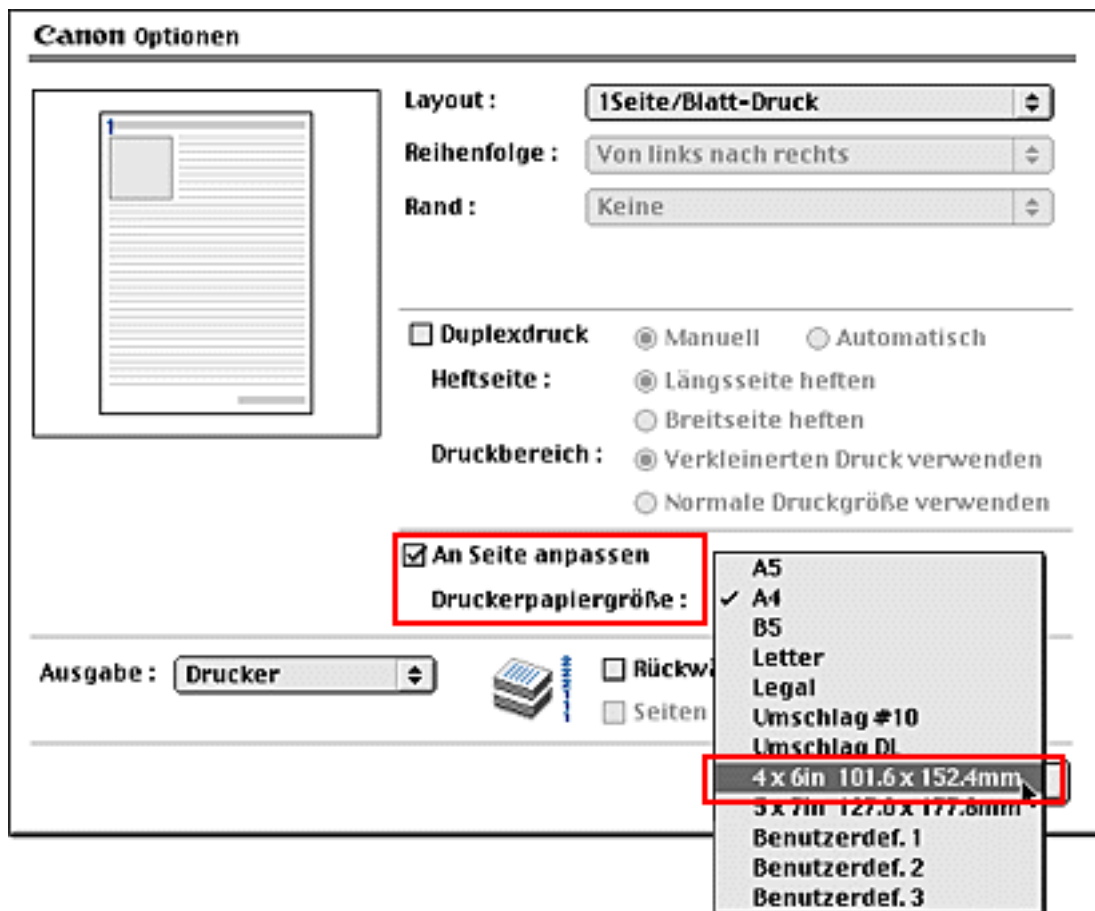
Canon Optionen

1

Layout : 1Seite/Blatt-Druck

Reihenfolge : Von links nach rechts

Rand : Keine

Duplexdruck Manuell Automatisch

Heftseite : Längsseite heften

Breitseite heften

Druckbereich : Verkleinerten Druck verwenden

Normale Druckgröße verwenden

An Seite anpassen

Druckerpapiergröße :

A5
✓ A4
B5
Letter
Legal
Umschlag #10
Umschlag DL
4 x 6in 101.6 x 152.4mm
5 x 7in 127.0 x 177.8mm
Benutzerdef. 1
Benutzerdef. 2
Benutzerdef. 3

Ausgabe : Drucker

Rückw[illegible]

Seiten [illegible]